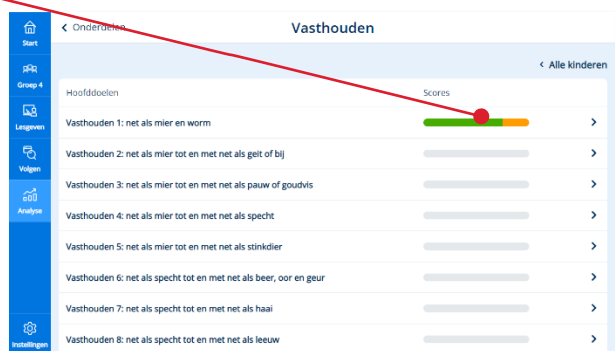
Start
Groep 4
Lesgeven
Volgen
Analyse
Instellingen

< Onderdelen
Vasthouden

< Alle kinderen

| Hoofddoelen | Scores |
|---|---|
| Vasthouden 1: net als mier en worm | > |
| Vasthouden 2: net als mier tot en met net als geit of bij | > |
| Vasthouden 3: net als mier tot en met net als pauw of goudvis | > |
| Vasthouden 4: net als mier tot en met net als specht | > |
| Vasthouden 5: net als mier tot en met net als stinkdier | > |
| Vasthouden 6: net als specht tot en met net als beer, oor en geur | > |
| Vasthouden 7: net als specht tot en met net als haai | > |
| Vasthouden 8: net als specht tot en met net als leeuw | > |